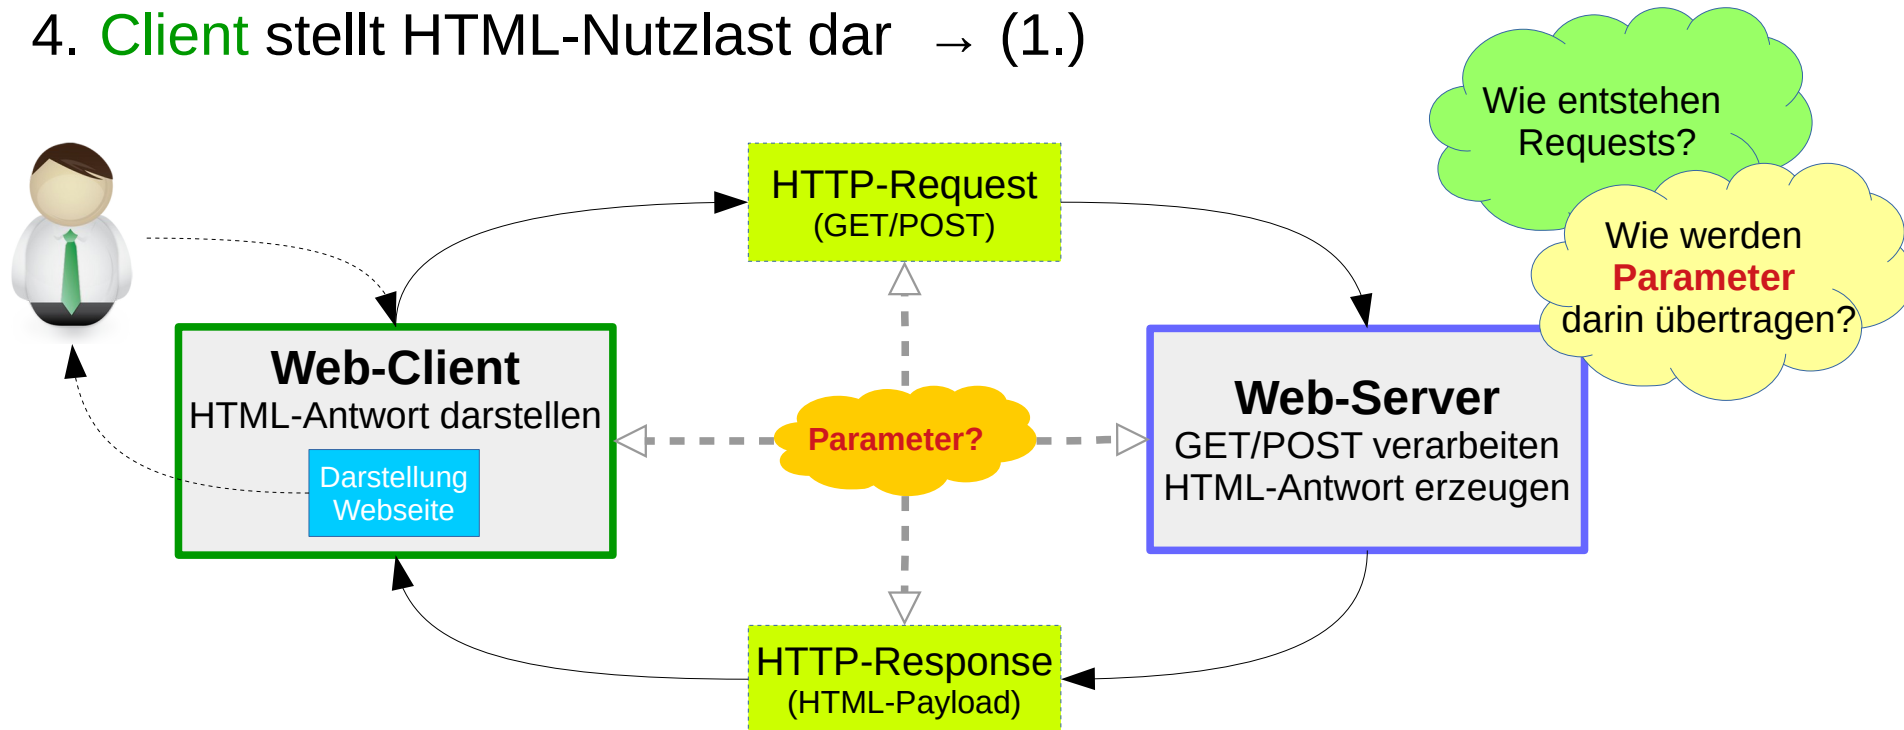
4. Client stellt HTML-Nutzlast dar → (1.)

Wie entstehen Requests?

Wie werden Parameter darin übertragen?

HTTP-Request
(GET/POST)

Web-Client
HTML-Antwort darstellen

Darstellung Webseite

Parameter?

Web-Server
GET/POST verarbeiten
HTML-Antwort erzeugen

HTTP-Response
(HTML-Payload)